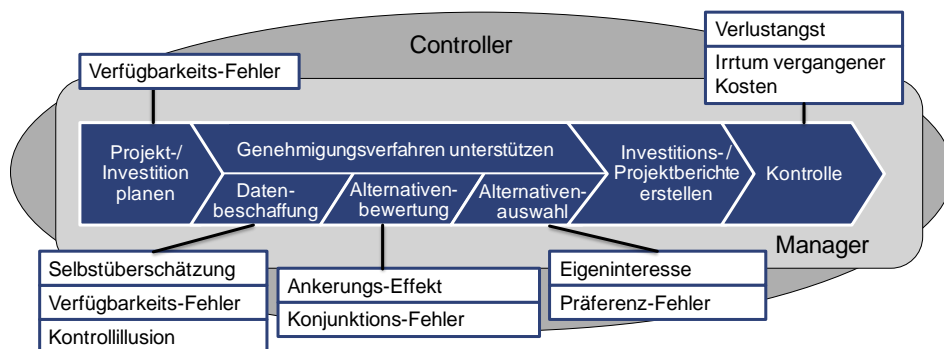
Controller

Verfügbarkeits-Fehler

Verlustangst

Irrtum vergangener Kosten

Projekt-/ Investition planen

Genehmigungsverfahren unterstützen

Daten-beschaffung

Alternativen-bewertung

Alternativen-auswahl

Investitions-/ Projektberichte erstellen

Kontrolle

Manager

Selbstüberschätzung

Verfügbarkeits-Fehler

Kontrollillusion

Ankerungs-Effekt

Konjunktions-Fehler

Eigeninteresse

Präferenz-Fehler